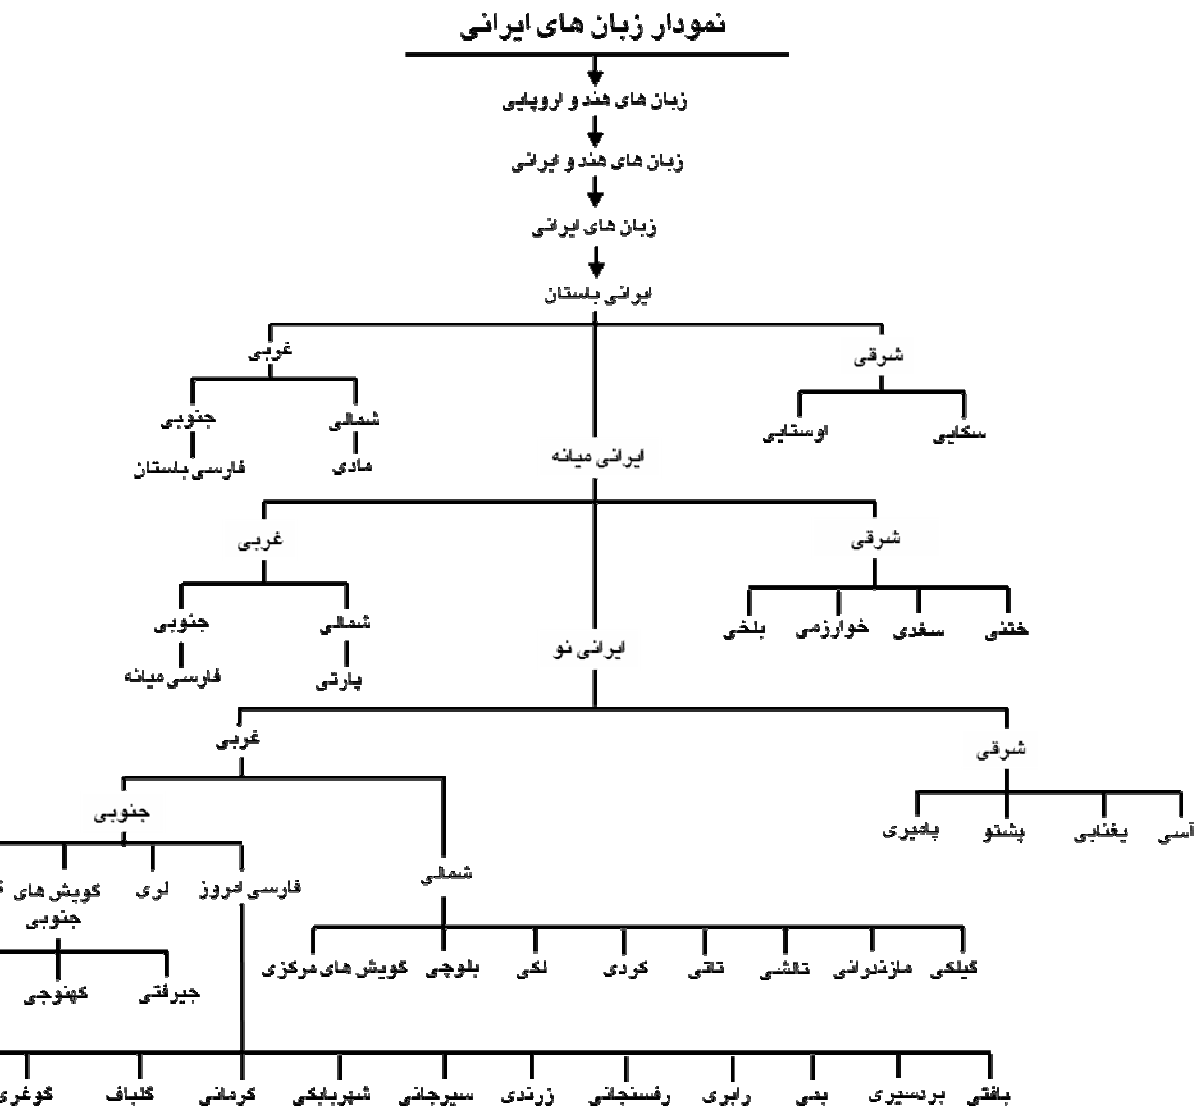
نمودار زبان های ایرانی

زبان های هند و اروپایی

زبان های هند و ایرانی

زبان های ایرانی

ایرانی باستان

غربی

شرقی

جنوبی

شمالی

اوستایی

سکایی

فارسی باستان

مادی

ایرانی میانه

غربی

شرقی

جنوبی

شمالی

بلخی

خوارزمی

سغدی

ختنی

فارسی میانه

پارتی

ایرانی نو

غربی

شرقی

جنوبی

پامیری

پشتو

یغنابی

آسی

گویش های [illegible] جنوبی

لری

فارسی امروز

شمالی

گویش های مرکزی

بلوچی

لکی

کردی

تاتی

تالشی

مازندرانی

گیلکی

کهنوجی

جیرفتی

گوغری

گلباف

کرمانی

شهربابکی

سیرجانی

زرندی

رفسنجانی

رابری

بمی

بردسیری

بافتی